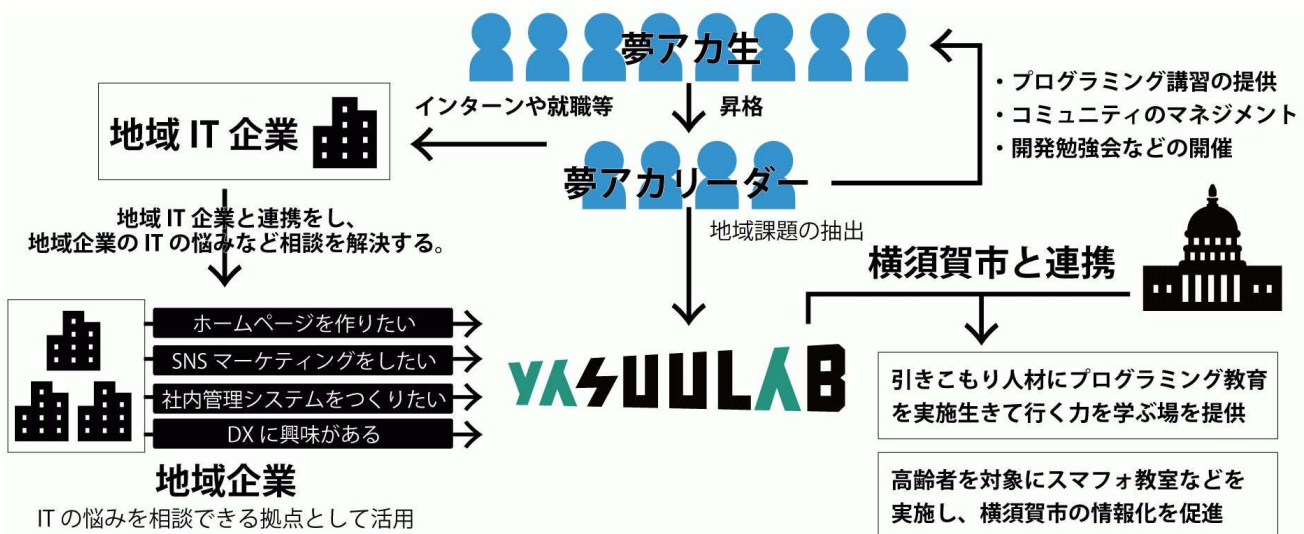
夢アカ生

・プログラミング講習の提供
・コミュニティのマネジメント
・開発勉強会などの開催

地域 IT 企業

インターンや就職等

昇格

夢アカリーダー

地域 IT 企業と連携をし、
地域企業の IT の悩みなど相談を解決する。

地域課題の抽出

横須賀市と連携

ホームページを作りたい
SNS マーケティングをしたい
社内管理システムをつくりたい
DX に興味がある

YASUULAB

引きこもり人材にプログラミング教育を実施生きて行く力を学ぶ場を提供

高齢者を対象にスマフォ教室などを実施し、横須賀市の情報化を促進

地域企業
IT の悩みを相談できる拠点として活用